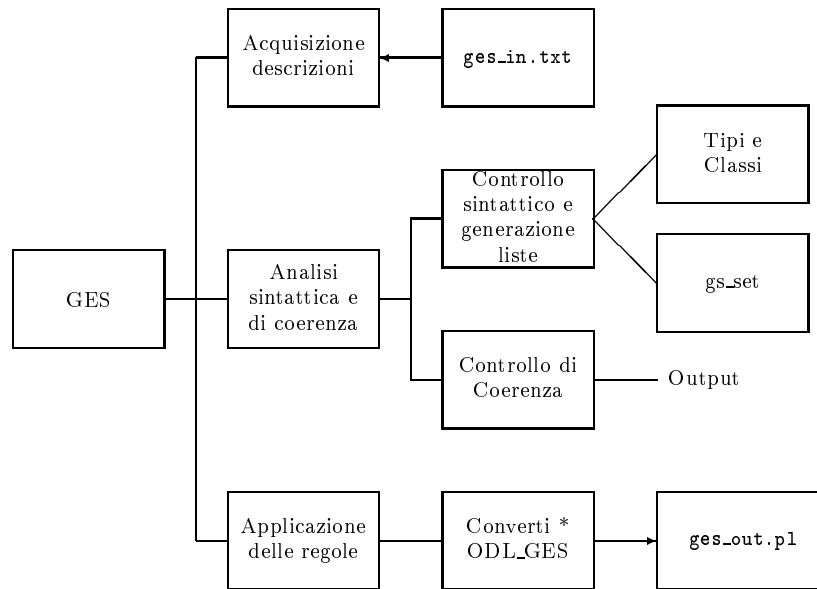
Acquisizione descrizioni

ges_in.txt

Tipi e Classi

Controllo sintattico e generazione liste

gs_set

GES

Analisi sintattica e di coerenza

Controllo di Coerenza

Output

Applicazione delle regole

Converti * ODL_GES

ges_out.pl